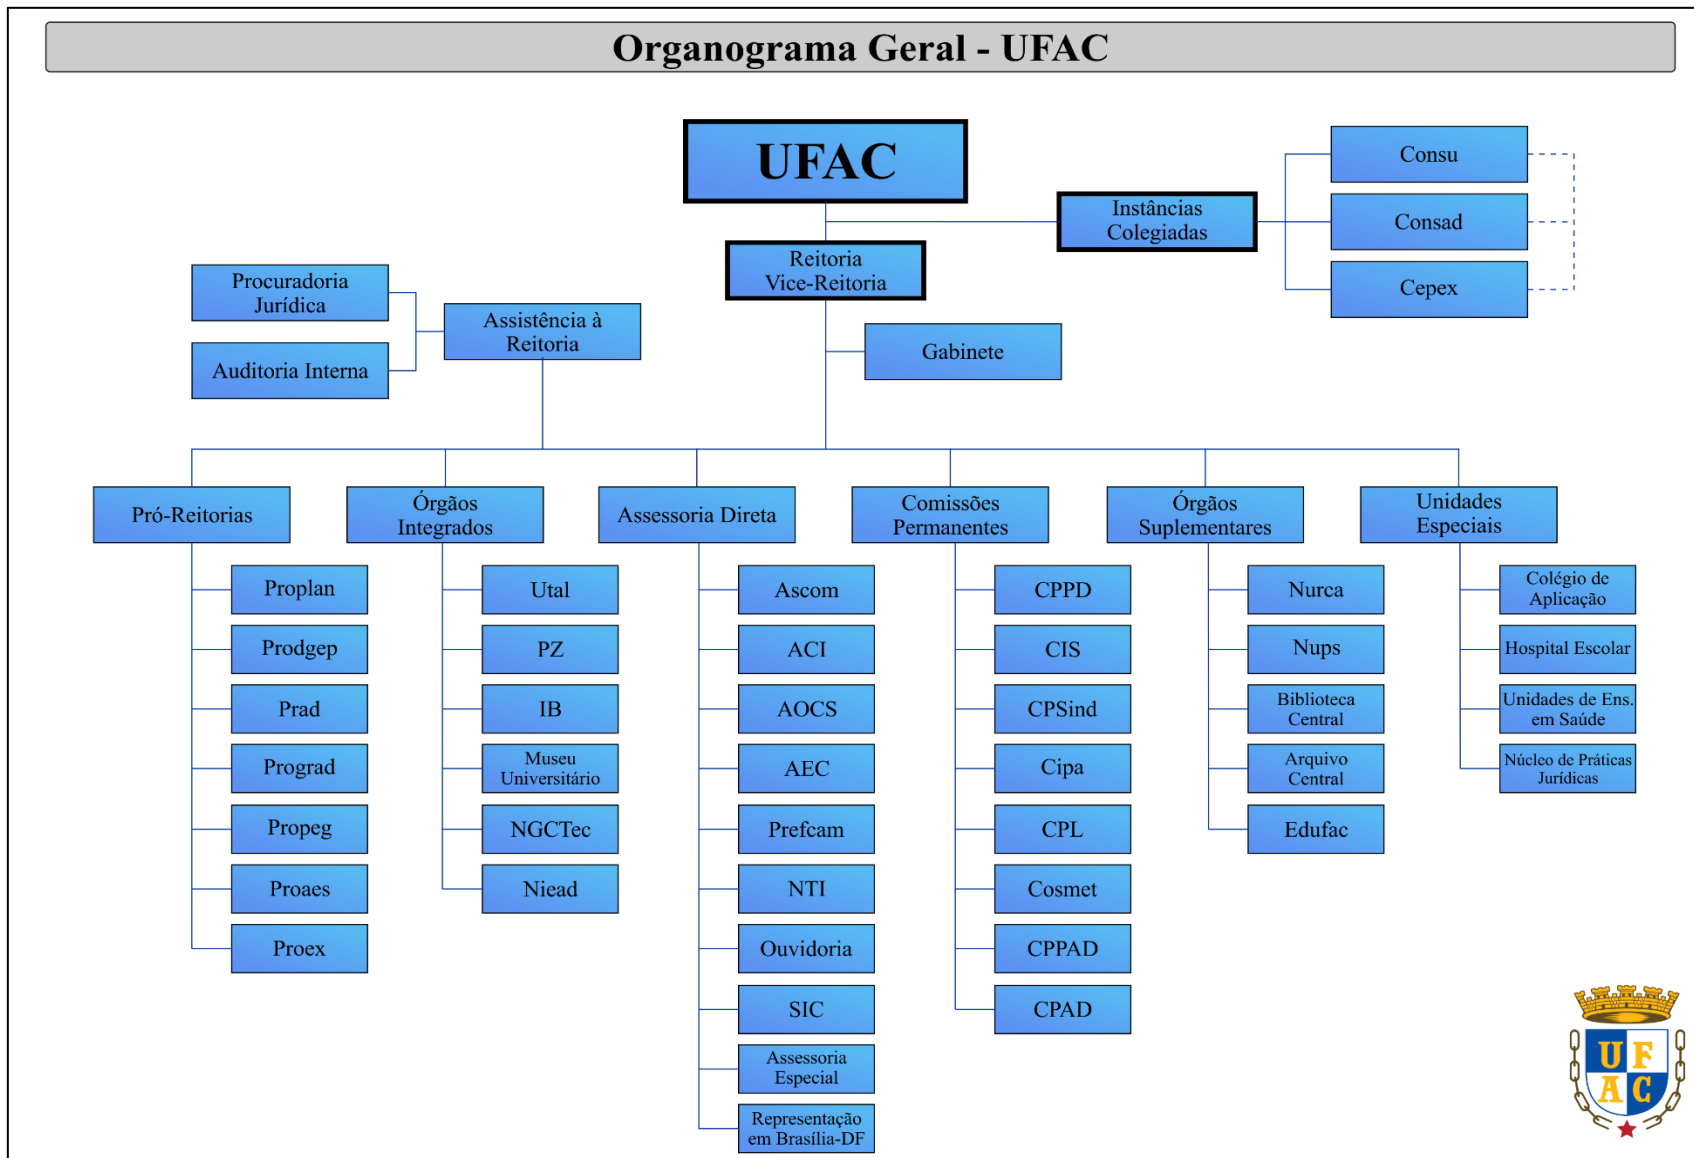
Organograma Geral - UFAC

UFAC

Instâncias Colegiadas

Consu

Consad

Cepex

Reitoria
Vice-Reitoria

Procuradoria Jurídica

Auditoria Interna

Assistência à Reitoria

Gabinete

Pró-Reitorias

Proplan

Prodgep

Prad

Prograd

Propeg

Proaes

Proex

Órgãos Integrados

Utal

PZ

IB

Museu Universitário

NGCTec

Niead

Assessoria Direta

Ascom

ACI

AOCS

AEC

Prefcam

NTI

Ouvidoria

SIC

Assessoria Especial

Representação em Brasilia-DF

Comissões Permanentes

CPPD

CIS

CPSind

Cipa

CPL

Cosmet

CPPAD

CPAD

Órgãos Suplementares

Nurca

Nups

Biblioteca Central

Arquivo Central

Edufac

Unidades Especiais

Colégio de Aplicação

Hospital Escolar

Unidades de Ens. em Saúde

Núcleo de Práticas Jurídicas

U F A C